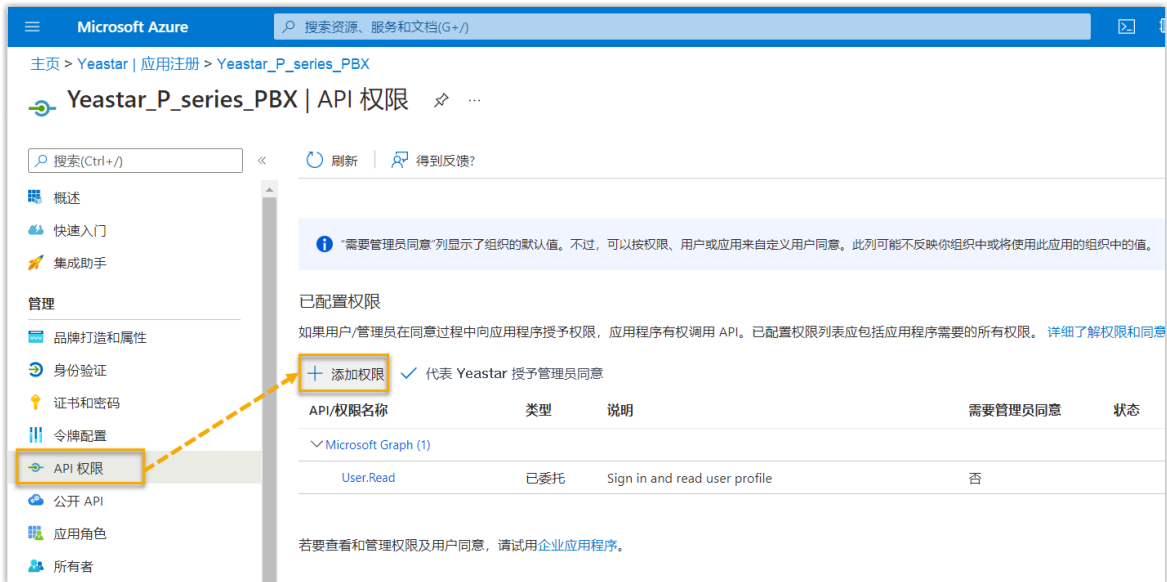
Microsoft Azure

搜索资源、服务和文档(G+/)

主页 > Yeastar | 应用注册 > Yeastar_P_series_PBX

Yeastar_P_series_PBX | API 权限

搜索(Ctrl+/)

«

概述

快速入门

集成助手

管理

品牌打造和属性

身份验证

证书和密码

令牌配置

API 权限

公开 API

应用角色

所有者

刷新

得到反馈?

"需要管理员同意"列显示了组织的默认值。不过，可以按权限、用户或应用来自定义用户同意。此列可能不反映你组织中或将使用此应用的组织中的值。

已配置权限

如果用户/管理员在同意过程中向应用程序授予权限，应用程序有权调用 API。已配置权限列表应包括应用程序需要的所有权限。 详细了解权限和同意

+ 添加权限

代表 Yeastar 授予管理员同意

| API/权限名称 | 类型 | 说明 | 需要管理员同意 | 状态 |
|---|---|---|---|---|
| Microsoft Graph (1) | | | | |
| User.Read | 已委托 | Sign in and read user profile | 否 | |

若要查看和管理权限及用户同意，请试用企业应用程序。